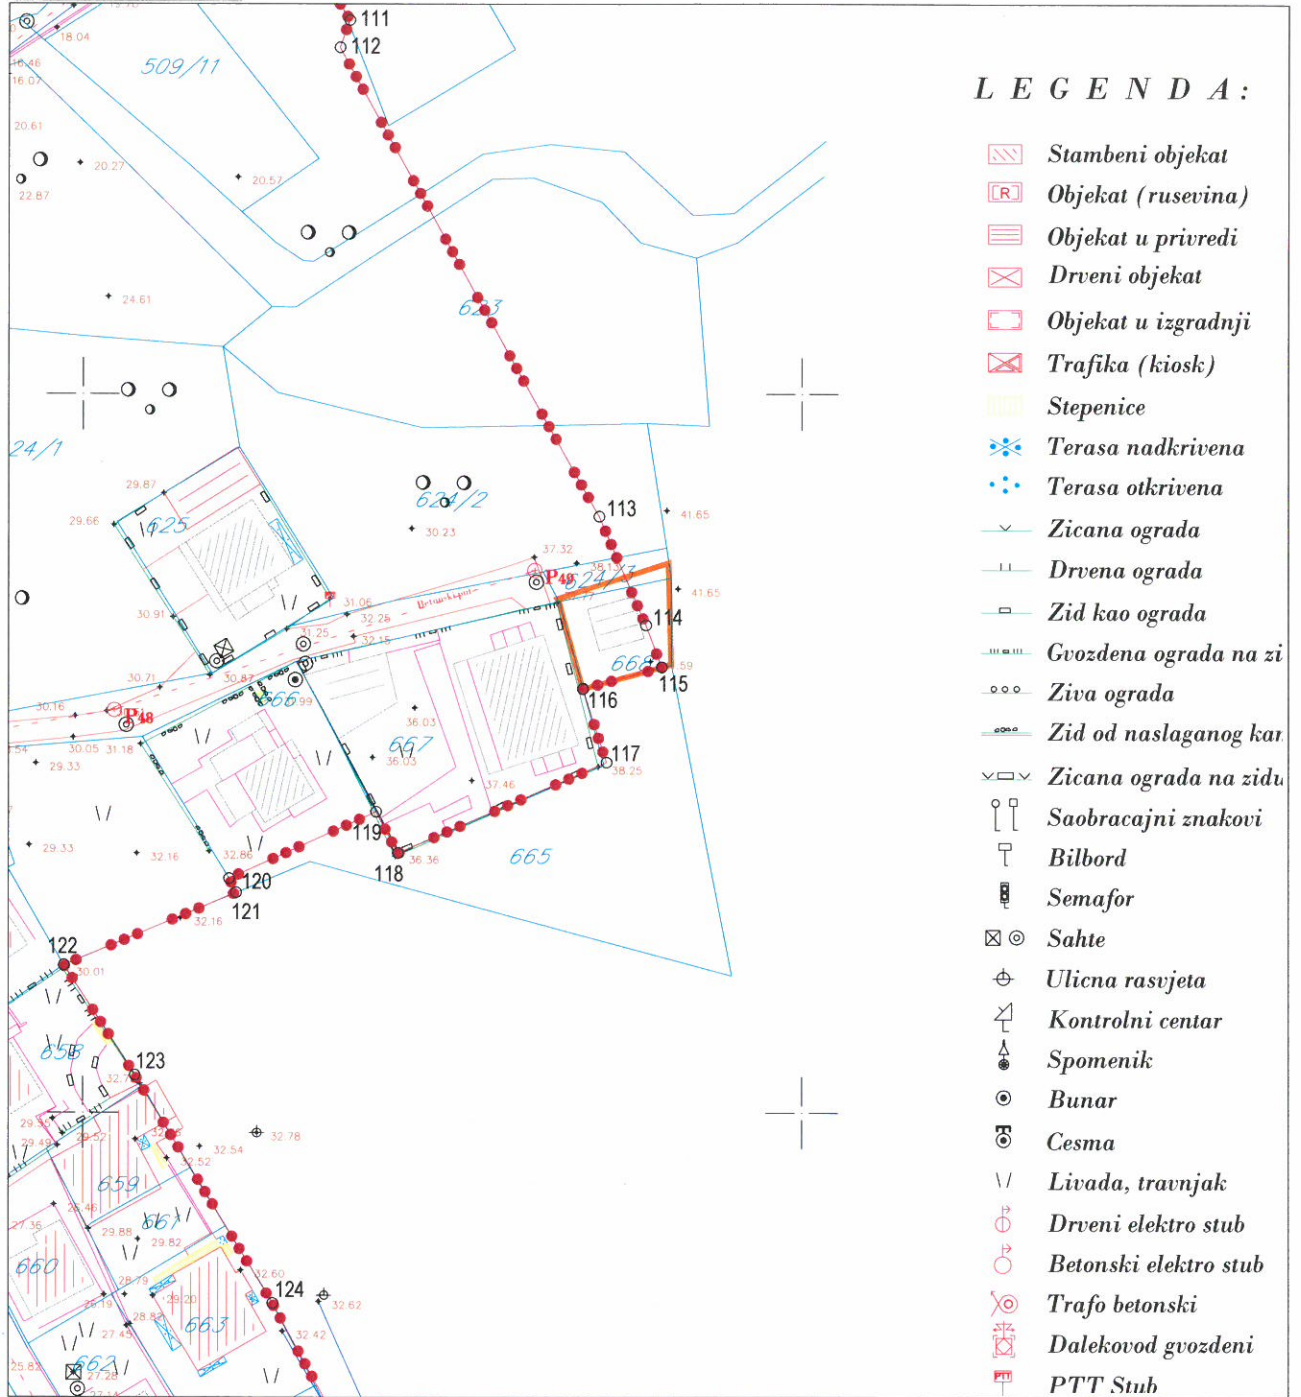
111
112
509/11
18.04
16.46
16.07
20.61
20.27
20.57
22.87
24.61
623
24/1
624/2
29.87
29.66
625
30.23
113
41.65
37.32
P49
624/3
114
41.65
31.06
32.28
32.15
31.25
30.91
664
115
116
30.71
30.87
666
30.16
P18
36.03
667
36.03
117
38.25
30.05
31.18
29.33
37.46
29.33
32.16
32.86
119
118
36.36
665
120
121
32.16
122
30.01
658
123
32.7
29.49
32.52
32.54
32.78
32.52
659
661
29.88
29.82
27.35
660
28.79
29.20
124
32.62
28.19
28.83
27.45
663
32.42
662
25.82
27.28

L E G E N D A:
Stambeni objekat
Objekat (rusevina)
Objekat u privredi
Drveni objekat
Objekat u izgradnji
Trafika (kiosk)
Stepenice
Terasa nadkrivena
Terasa otkrivena
Zicana ograda
Drvena ograda
Zid kao ograda
Gvozdena ograda na zi
Ziva ograda
Zid od naslaganog kai
Zicana ograda na zidu
Saobracajni znakovi
Bilbord
Semafor
Sahte
Ulicna rasvjeta
Kontrolni centar
Spomenik
Bunar
Cesma
Livada, travnjak
Drveni elektro stub
Betonski elektro stub
Trafo betonski
Dalekovod gvozdeni
PTT Stub